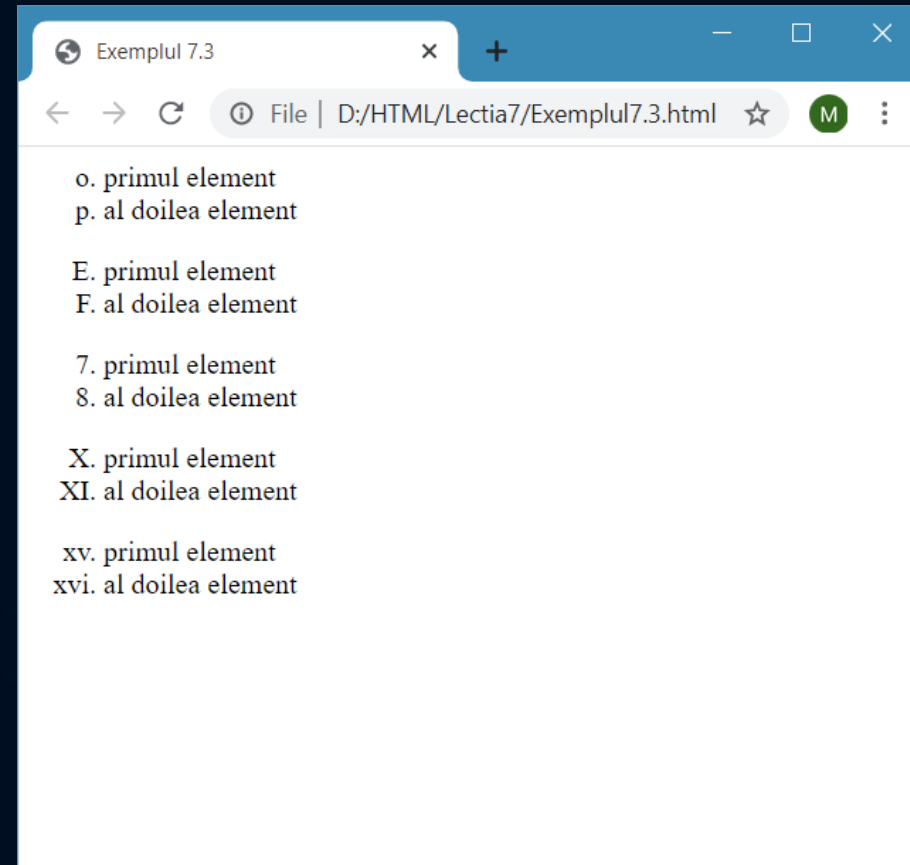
Exemplul 7.3

File | D:/HTML/Lectia7/Exemplul7.3.html

M

o. primul element
p. al doilea element

E. primul element
F. al doilea element

7. primul element
8. al doilea element

X. primul element
XI. al doilea element

xv. primul element
xvi. al doilea element